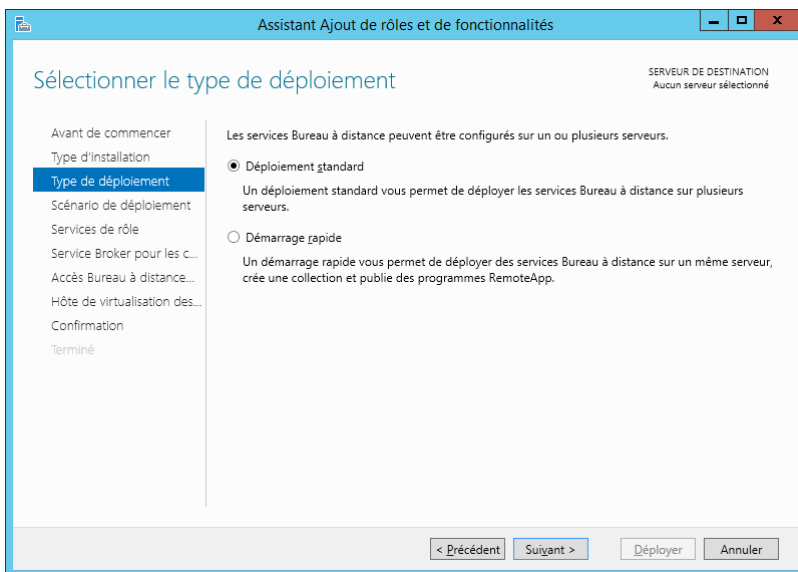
Assistant Ajout de rôles et de fonctionnalités

Sélectionner le type de déploiement

SERVEUR DE DESTINATION
Aucun serveur sélectionné

Avant de commencer
Type d'installation
Type de déploiement
Scénario de déploiement
Services de rôle
Service Broker pour les c...
Accès Bureau à distance...
Hôte de virtualisation des...
Confirmation
Terminé

Les services Bureau à distance peuvent être configurés sur un ou plusieurs serveurs.

Déploiement standard

Un déploiement standard vous permet de déployer les services Bureau à distance sur plusieurs serveurs.

Démarrage rapide

Un démarrage rapide vous permet de déployer des services Bureau à distance sur un même serveur, crée une collection et publie des programmes RemoteApp.

< Précédent | Suivant > | Déployer | Annuler